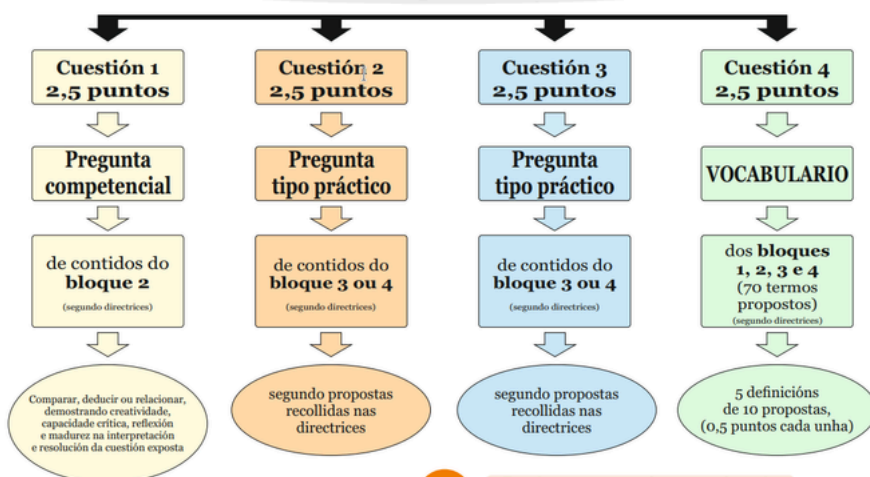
Cuestión 1
2,5 puntos

Pregunta competencial

de contidos do bloque 2
(segundo directrices)

Comparar, deducir ou relacionar, demostrando creatividade, capacidade crítica, reflexión e madurez na interpretación e resolución da cuestión exposta

Cuestión 2
2,5 puntos

Pregunta tipo práctico

de contidos do bloque 3 ou 4
(segundo directrices)

segundo propostas recollidas nas directrices

Cuestión 3
2,5 puntos

Pregunta tipo práctico

de contidos do bloque 3 ou 4
(segundo directrices)

segundo propostas recollidas nas directrices

Cuestión 4
2,5 puntos

VOCABULARIO

dos bloques 1, 2, 3 e 4
(70 termos propostos)
(segundo directrices)

5 definicións de 10 propostas, (0,5 puntos cada unha)